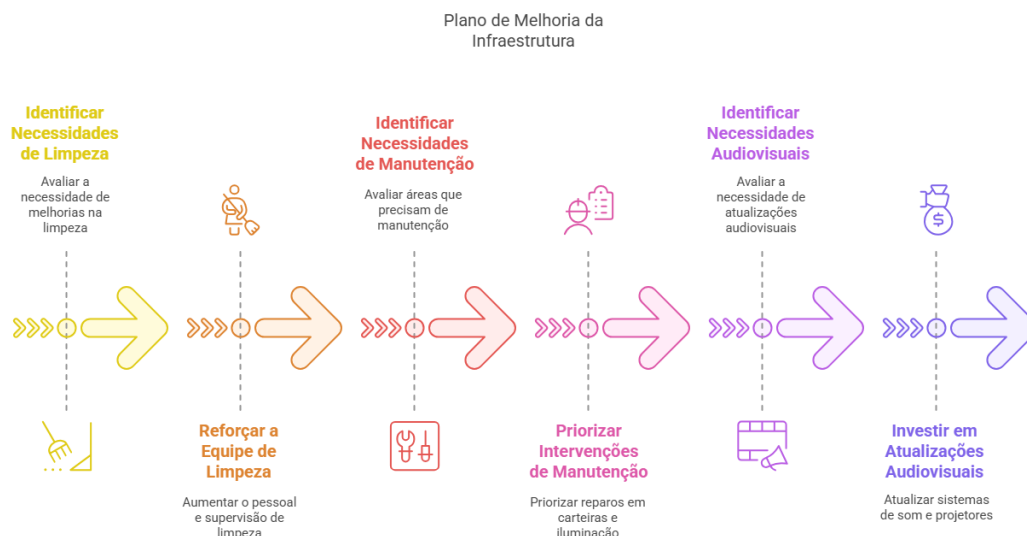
Plano de Melhoria da Infraestrutura

Identificar Necessidades de Limpeza

Avaliar a necessidade de melhorias na limpeza

Reforçar a Equipe de Limpeza

Aumentar o pessoal e supervisão de limpeza

Identificar Necessidades de Manutenção

Avaliar áreas que precisam de manutenção

Priorizar Intervenções de Manutenção

Priorizar reparos em carteiras e iluminação

Identificar Necessidades Audiovisuais

Avaliar a necessidade de atualizações audiovisuais

Investir em Atualizações Audiovisuais

Atualizar sistemas de som e projetores